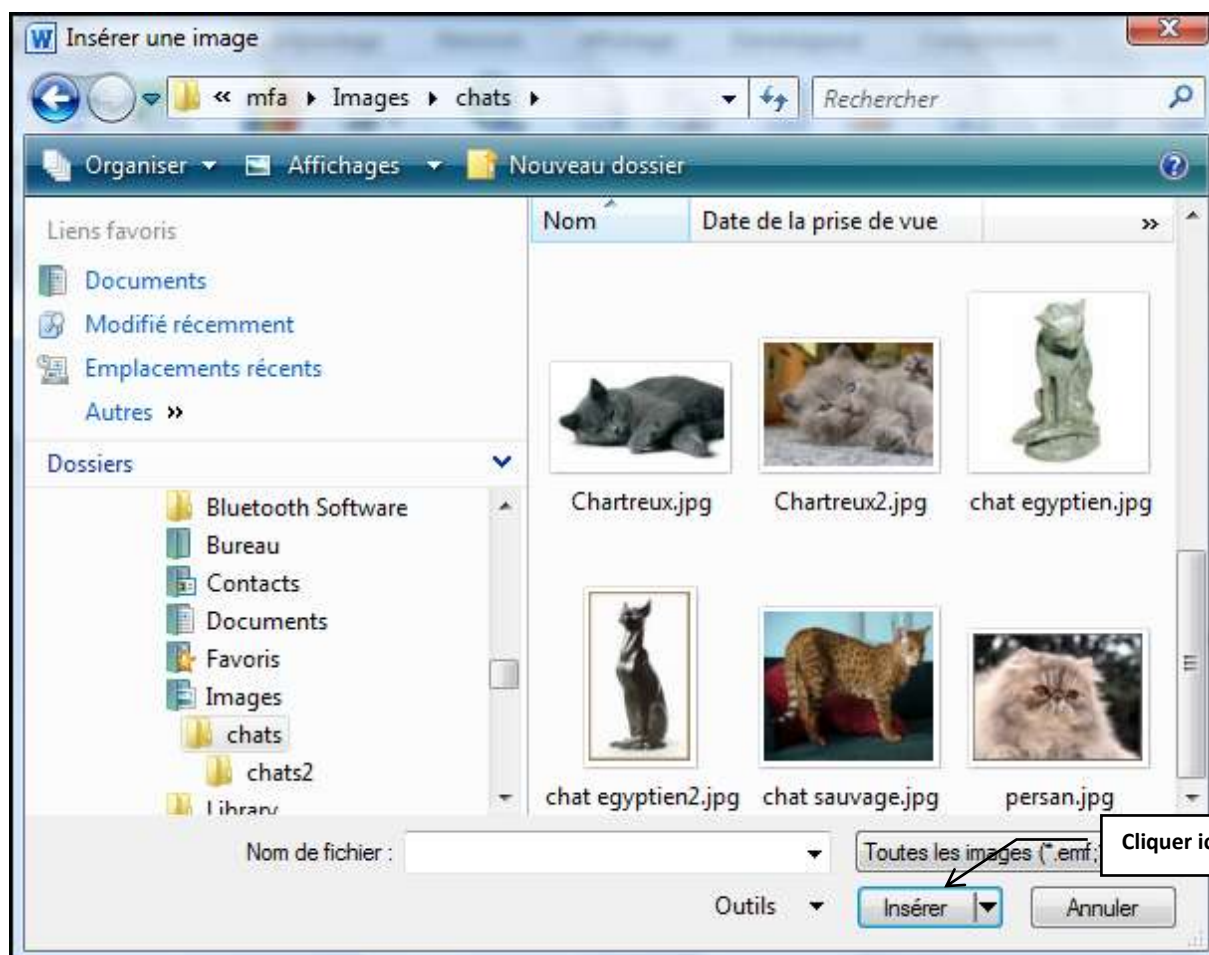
W Insérer une image

« mfa ▸ Images ▸ chats ▸

Rechercher

Organiser ▾ Affichages ▾ Nouveau dossier

Liens favoris

Documents

Modifié récemment

Emplacements récents

Autres »

Dossiers

Bluetooth Software

Bureau

Contacts

Documents

Favoris

Images

chats

chats2

Library

Nom

Date de la prise de vue

»

Chartreux.jpg

Chartreux2.jpg

chat egyptien.jpg

chat egyptien2.jpg

chat sauvage.jpg

persan.jpg

Nom de fichier :

Toutes les images (*.emf;

Cliquer ic

Outils

Insérer

Annuler